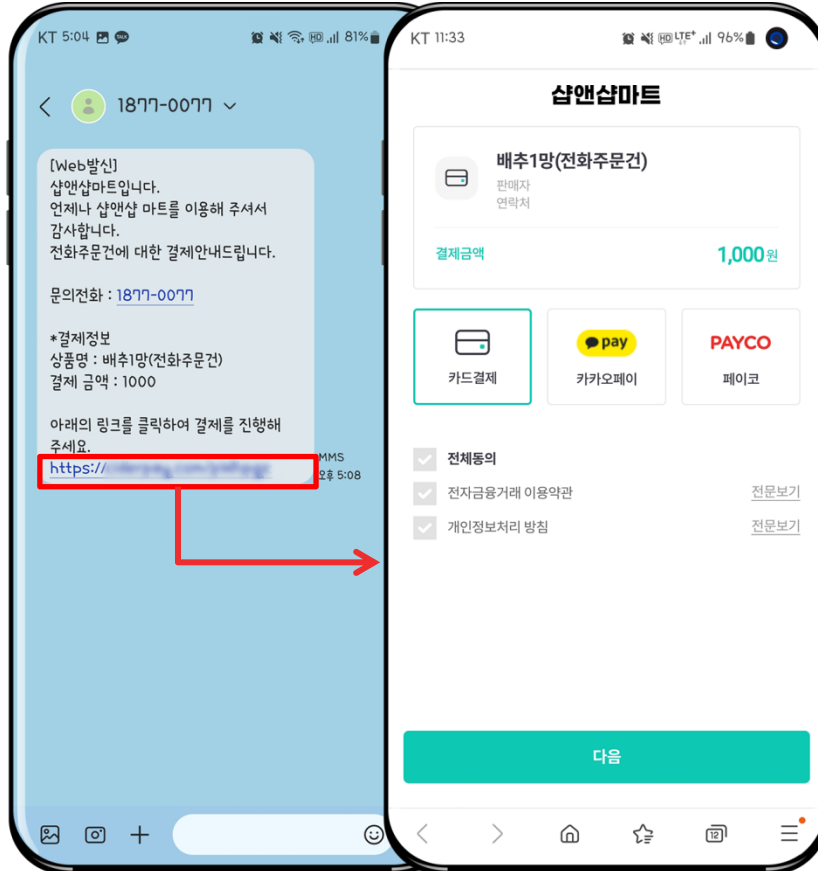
KT 5:04 81%

< 1877-0077 ∨

[Web발신]
샵앤샵마트입니다.
언제나 샵앤샵 마트를 이용해 주셔서 감사합니다.
전화주문건에 대한 결제안내드립니다.

문의전화 : 1877-0077

*결제정보
상품명 : 배추1망(전화주문건)
결제 금액 : 1000

아래의 링크를 클릭하여 결제를 진행해 주세요.
https://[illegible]

MMS
오후 5:08

KT 11:33 96%

샵앤샵마트

배추1망(전화주문건)
판매자
연락처

결제금액 1,000원

카드결제
pay
카카오페이
PAYCO
페이코

전체동의
전자금융거래 이용약관 전문보기
개인정보처리 방침 전문보기

다음

12